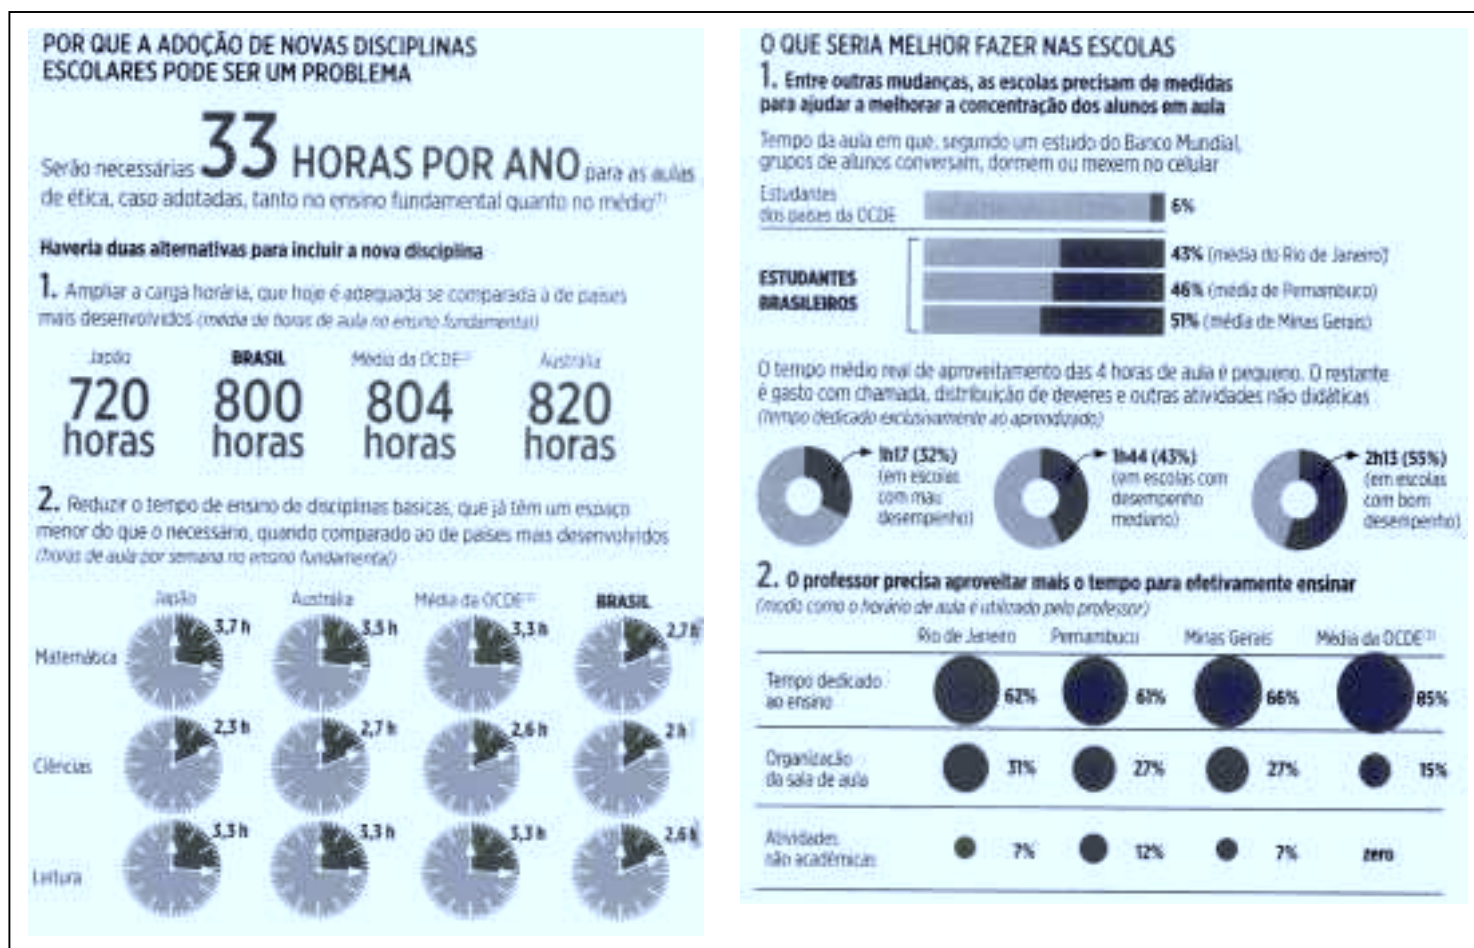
POR QUE A ADOÇÃO DE NOVAS DISCIPLINAS ESCOLARES PODE SER UM PROBLEMA

Serão necessárias 33 HORAS POR ANO para as aulas de ética, caso adotadas, tanto no ensino fundamental quanto no médio$^{(1)}$

Haveria duas alternativas para incluir a nova disciplina

1. Ampliar a carga horária, que hoje é adequada se comparada à de países mais desenvolvidos (média de horas de aula no ensino fundamental)

| Japão | BRASIL | Média da OCDE$^{(2)}$ | Austrália |
|---|---|---|---|
| 720 horas | 800 horas | 804 horas | 820 horas |

2. Reduzir o tempo de ensino de disciplinas básicas, que já têm um espaço menor do que o necessário, quando comparado ao de países mais desenvolvidos (horas de aula por semana no ensino fundamental)

| | Japão | Austrália | Média da OCDE$^{(2)}$ | BRASIL |
|---|---|---|---|---|
| Matemática | 3,7 h | 3,5 h | 3,3 h | 2,7 h |
| Ciências | 2,3 h | 2,7 h | 2,6 h | 2 h |
| Leitura | 3,3 h | 3,3 h | 3,3 h | 2,6 h |

O QUE SERIA MELHOR FAZER NAS ESCOLAS

1. Entre outras mudanças, as escolas precisam de medidas para ajudar a melhorar a concentração dos alunos em aula

Tempo da aula em que, segundo um estudo do Banco Mundial, grupos de alunos conversam, dormem ou mexem no celular

Estudantes dos países da OCDE 6%

ESTUDANTES BRASILEIROS
43% (média do Rio de Janeiro)
46% (média de Pernambuco)
51% (média de Minas Gerais)

O tempo médio real de aproveitamento das 4 horas de aula é pequeno. O restante é gasto com chamada, distribuição de deveres e outras atividades não didáticas (tempo dedicado exclusivamente ao aprendizado)

1h17 (32%) (em escolas com mau desempenho)
1h44 (43%) (em escolas com desempenho mediano)
2h13 (55%) (em escolas com bom desempenho)

2. O professor precisa aproveitar mais o tempo para efetivamente ensinar (modo como o horário de aula é utilizado pelo professor)

| | Rio de Janeiro | Pernambuco | Minas Gerais | Média da OCDE$^{(1)}$ |
|---|---|---|---|---|
| Tempo dedicado ao ensino | 62% | 61% | 66% | 85% |
| Organização da sala de aula | 31% | 27% | 27% | 15% |
| Atividades não acadêmicas | 7% | 12% | 7% | zero |